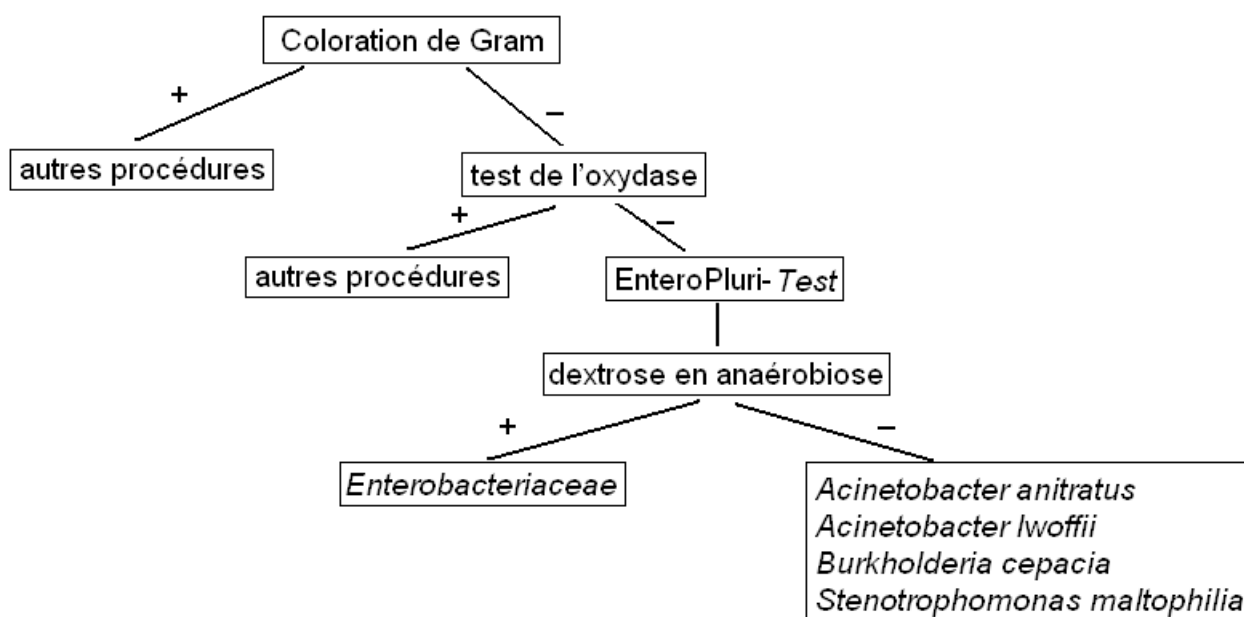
Coloration de Gram

+

autres procédures

–

test de l'oxydase

+

autres procédures

–

EnteroPluri- *Test*

dextrose en anaérobiose

+

*Enterobacteriaceae*

–

*Acinetobacter anitratus*
*Acinetobacter lwoffii*
*Burkholderia cepacia*
*Stenotrophomonas maltophilia*